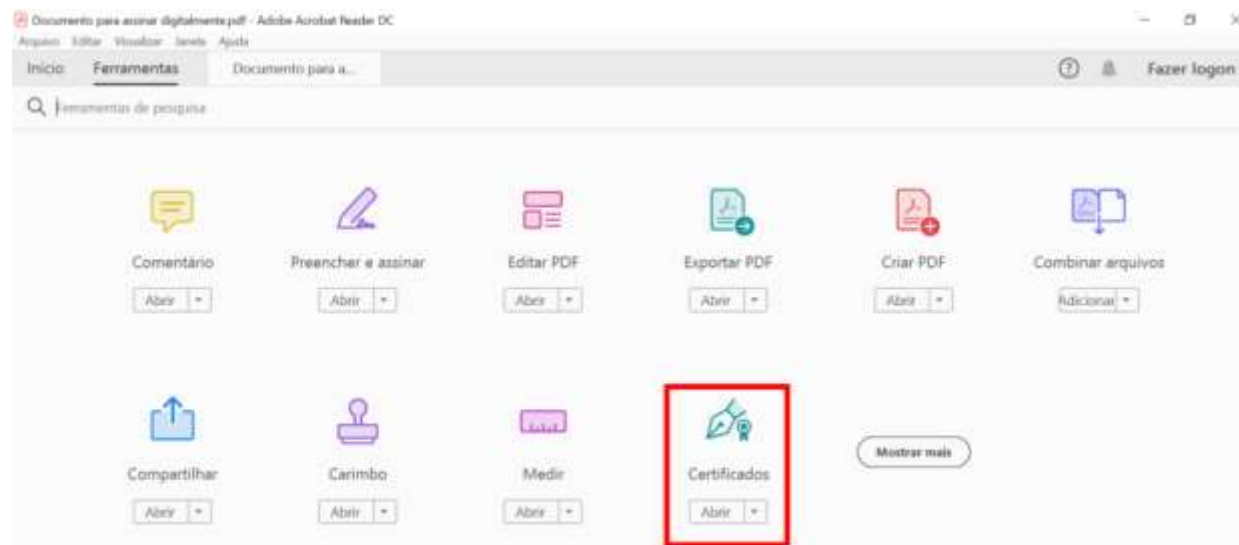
Documento para assinar digitalmente.pdf - Adobe Acrobat Reader DC
Arquivo Editar Visualizar Janela Ajuda
Início Ferramentas Documento para a...
Fazer logon
Ferramentas de pesquisa

Comentário
Abrir

Preencher e assinar
Abrir

Editar PDF
Abrir

Exportar PDF
Abrir

Criar PDF
Abrir

Combinar arquivos
Adicionar

Compartilhar
Abrir

Carimbo
Abrir

Medir
Abrir

Certificados
Abrir

Mostrar mais